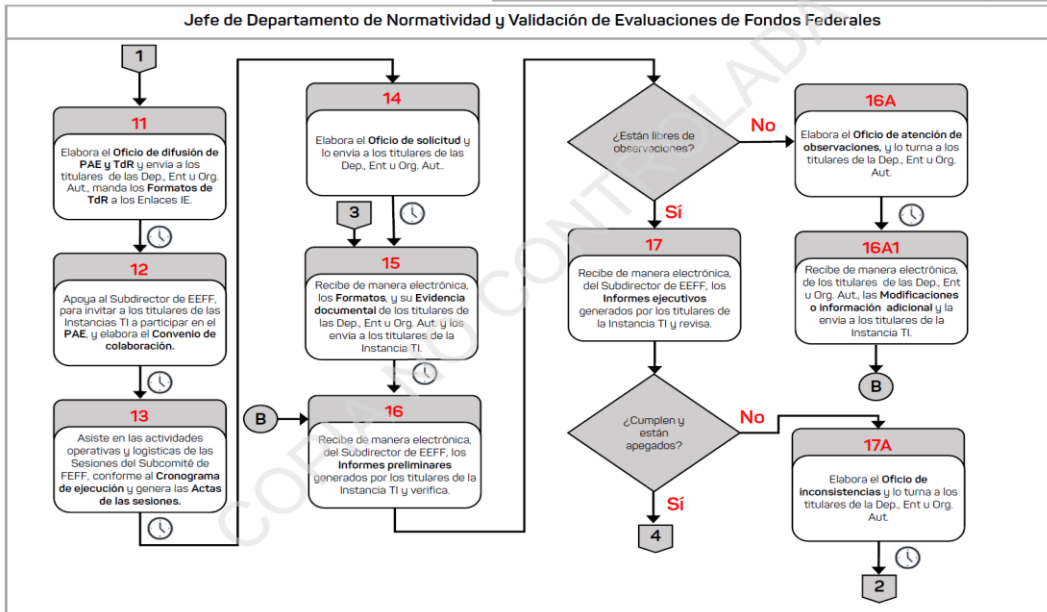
Jefe de Departamento de Normatividad y Validación de Evaluaciones de Fondos Federales

1

11
Elabora el **Oficio de difusión de PAE y TdR** y envía a los titulares de las Dep., Ent u Org. Aut., manda los **Formatos de TdR** a los Enlaces IE.

12
Apoya al Subdirector de EEFF, para invitar a los titulares de las Instancias TI a participar en el **PAE**, y elabora el **Convenio de colaboración.**

13
Asiste en las actividades operativas y logísticas de las Sesiones del Subcomité de FEFF, conforme al **Cronograma de ejecución** y genera las **Actas de las sesiones.**

14
Elabora el **Oficio de solicitud** y lo envía a los titulares de las Dep., Ent u Org. Aut..

3

15
Recibe de manera electrónica, los **Formatos**, y su **Evidencia documental** de los titulares de las Dep., Ent u Org. Aut. y los envía a los titulares de la Instancia TI.

B

16
Recibe de manera electrónica, del Subdirector de EEFF, los **Informes preliminares** generados por los titulares de la Instancia TI y verifica.

¿Están libres de observaciones?

No

Sí

17
Recibe de manera electrónica, del Subdirector de EEFF, los **Informes ejecutivos** generados por los titulares de la Instancia TI y revisa.

¿Cumplen y están apegados?

No

Sí

4

16A
Elabora el **Oficio de atención de observaciones**, y lo turna a los titulares de la Dep., Ent u Org. Aut.

16A1
Recibe de manera electrónica, de los titulares de las Dep., Ent u Org. Aut., las **Modificaciones o información adicional** y la envía a los titulares de la Instancia TI.

B

17A
Elabora el **Oficio de inconsistencias** y lo turna a los titulares de la Dep., Ent u Org. Aut.

2

COPIA NO CONTROLADA